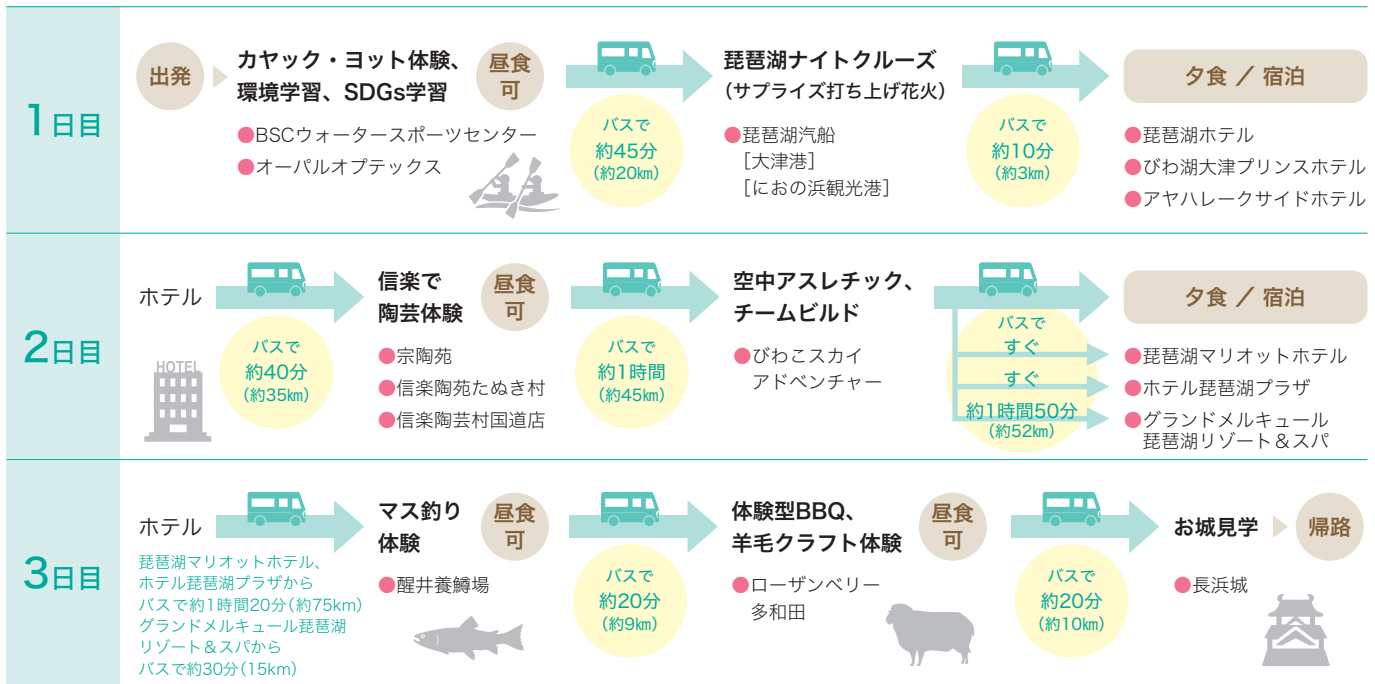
1日目

出発

カヤック・ヨット体験、環境学習、SDGs学習

昼食可

●BSCウォータースポーツセンター
●オーパルオプテックス

バスで
約45分
(約20km)

琵琶湖ナイトクルーズ
(サプライズ打ち上げ花火)

●琵琶湖汽船
［大津港］
［におの浜観光港］

バスで
約10分
(約3km)

夕食 ／ 宿泊

●琵琶湖ホテル
●びわ湖大津プリンスホテル
●アヤハレークサイドホテル

2日目

ホテル

HOTEL

バスで
約40分
(約35km)

信楽で
陶芸体験

昼食可

●宗陶苑
●信楽陶苑たぬき村
●信楽陶芸村国道店

バスで
約1時間
(約45km)

空中アスレチック、チームビルド

●びわこスカイアドベンチャー

バスで
すぐ
すぐ
約1時間50分
(約52km)

夕食 ／ 宿泊

●琵琶湖マリオットホテル
●ホテル琵琶湖プラザ
●グランドメルキュール琵琶湖リゾート＆スパ

3日目

ホテル

琵琶湖マリオットホテル、ホテル琵琶湖プラザから
バスで約1時間20分(約75km)
グランドメルキュール琵琶湖リゾート＆スパから
バスで約30分(15km)

マス釣り
体験

昼食可

●醒井養鱒場

バスで
約20分
(約9km)

体験型BBQ、羊毛クラフト体験

昼食可

●ローザンベリー多和田

バスで
約20分
(約10km)

お城見学

帰路

●長浜城